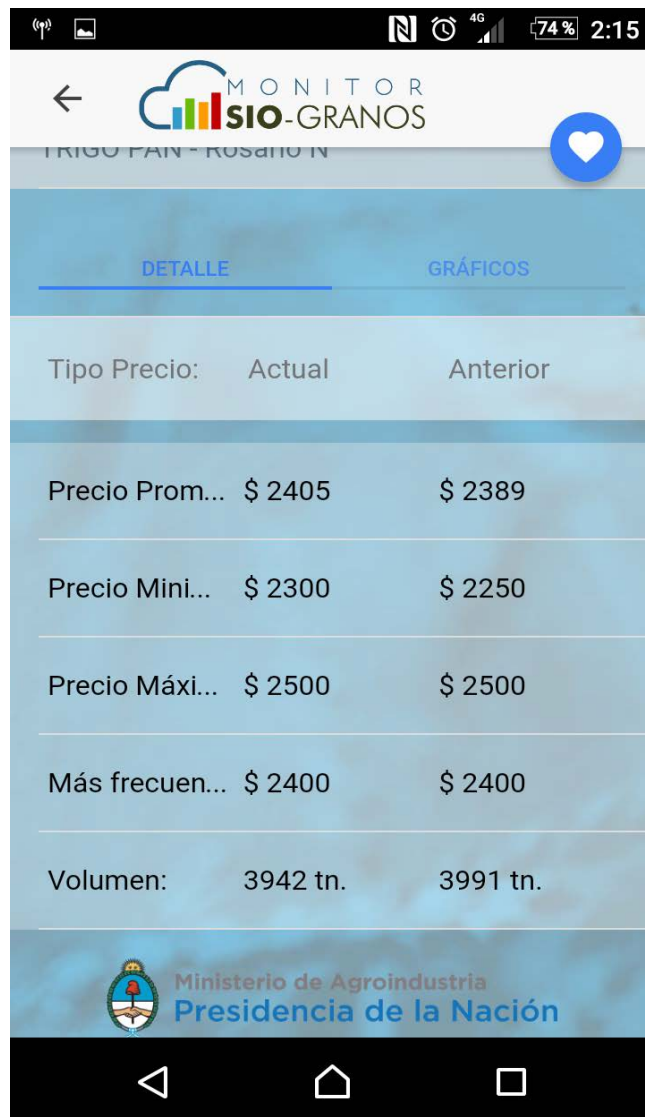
4G 74% 2:15

MONITOR SIO-GRANOS

TRIGO PAN - Rosario N

DETALLE GRÁFICOS

| Tipo Precio: | Actual | Anterior |
|---|---|---|
| Precio Prom... | \$ 2405 | \$ 2389 |
| Precio Mini... | \$ 2300 | \$ 2250 |
| Precio Máxi... | \$ 2500 | \$ 2500 |
| Más frecuen... | \$ 2400 | \$ 2400 |
| Volumen: | 3942 tn. | 3991 tn. |

Ministerio de Agroindustria
Presidencia de la Nación